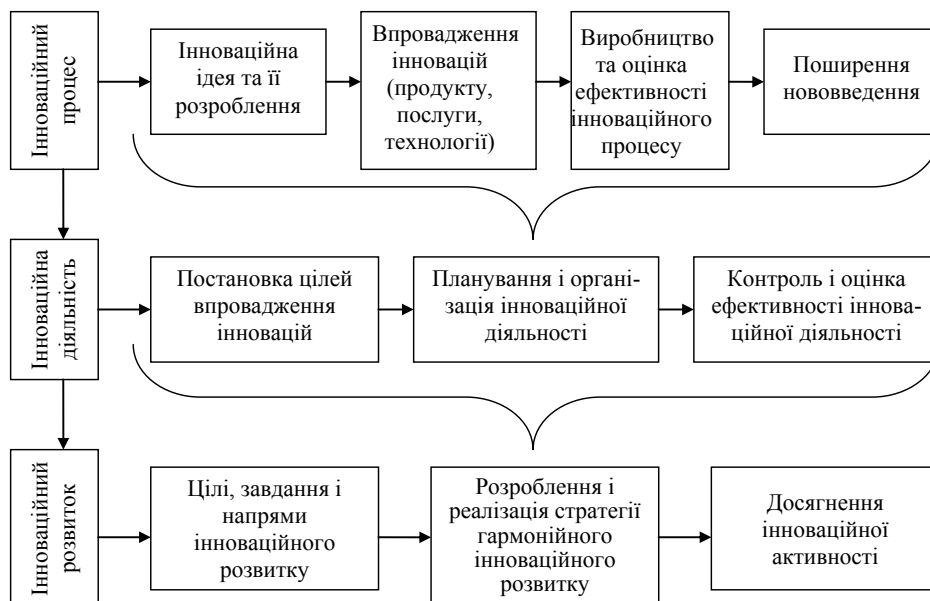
Інноваційний процес

Інноваційна ідея та її розроблення

Впровадження інновацій (продукту, послуги, технології)

Виробництво та оцінка ефективності інноваційного процесу

Поширення нововведення

Інноваційна діяльність

Постановка цілей впровадження інновацій

Планування і організація інноваційної діяльності

Контроль і оцінка ефективності інноваційної діяльності

Інноваційний розвиток

Цілі, завдання і напрями інноваційного розвитку

Розроблення і реалізація стратегії гармонійного інноваційного розвитку

Досягнення інноваційної активності